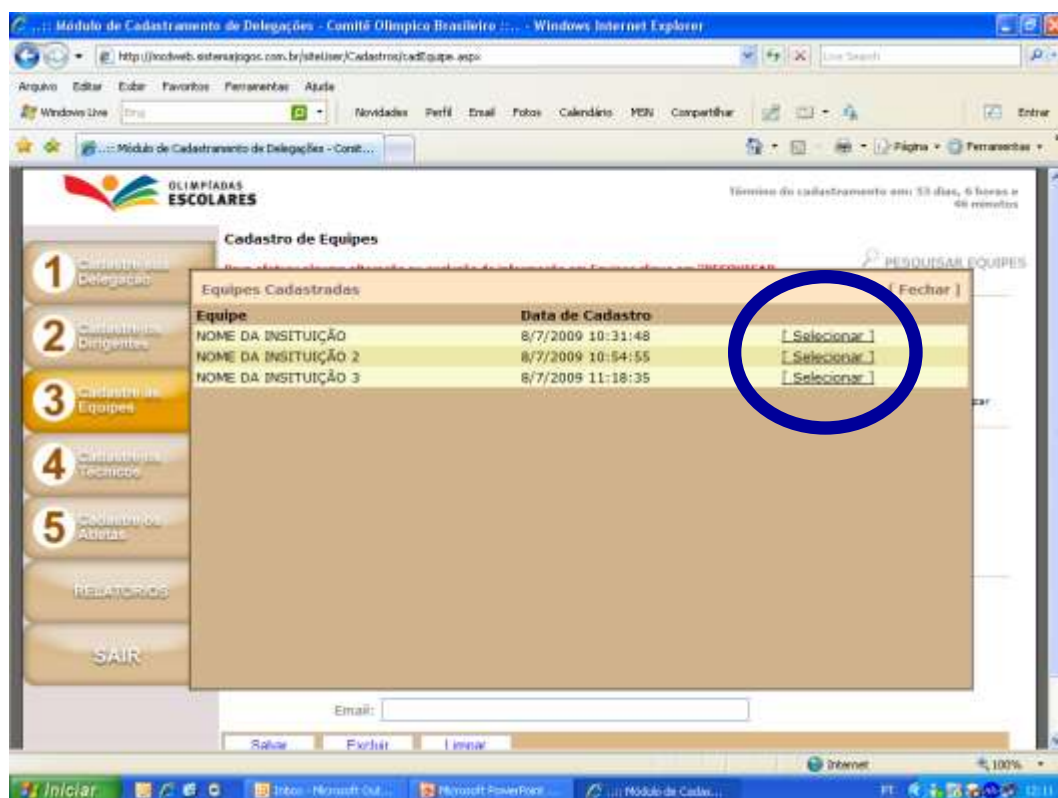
..:: Módulo de Cadastramento de Delegações - Comitê Olímpico Brasileiro ::.. - Windows Internet Explorer

http://inodweb.sistemajogos.com.br/siteUser/Cadastros/cadEquipe.aspx

Live Search

Arquivo Editar Exibir Favoritos Ferramentas Ajuda

Windows Live Bing Novidades Perfil Email Fotos Calendário MSN Compartilhar Entrar

..:: Módulo de Cadastramento de Delegações - Comit...

Página Ferramentas

OLIMPÍADAS ESCOLARES

Término do cadastramento em: 53 dias, 6 horas e 46 minutos

1 Cadastro da Delegação

2 Cadastro de Dirigentes

3 Cadastro de Equipes

4 Cadastro de Técnicos

5 Cadastro de Atletas

RELATÓRIOS

SAIR

Cadastro de Equipes

PESQUISAR EQUIPES

Equipes Cadastradas [ Fechar ]

| Equipe | Data de Cadastro | |
|---|---|---|
| NOME DA INSITUIÇÃO | 8/7/2009 10:31:48 | [ Selecionar ] |
| NOME DA INSITUIÇÃO 2 | 8/7/2009 10:54:55 | [ Selecionar ] |
| NOME DA INSITUIÇÃO 3 | 8/7/2009 11:18:35 | [ Selecionar ] |

Email:

Salvar Excluir Limpar

Internet 100%

Iniciar Inbox - Microsoft Out... Microsoft PowerPoint ..:: Módulo de Cadas... PT 12:11